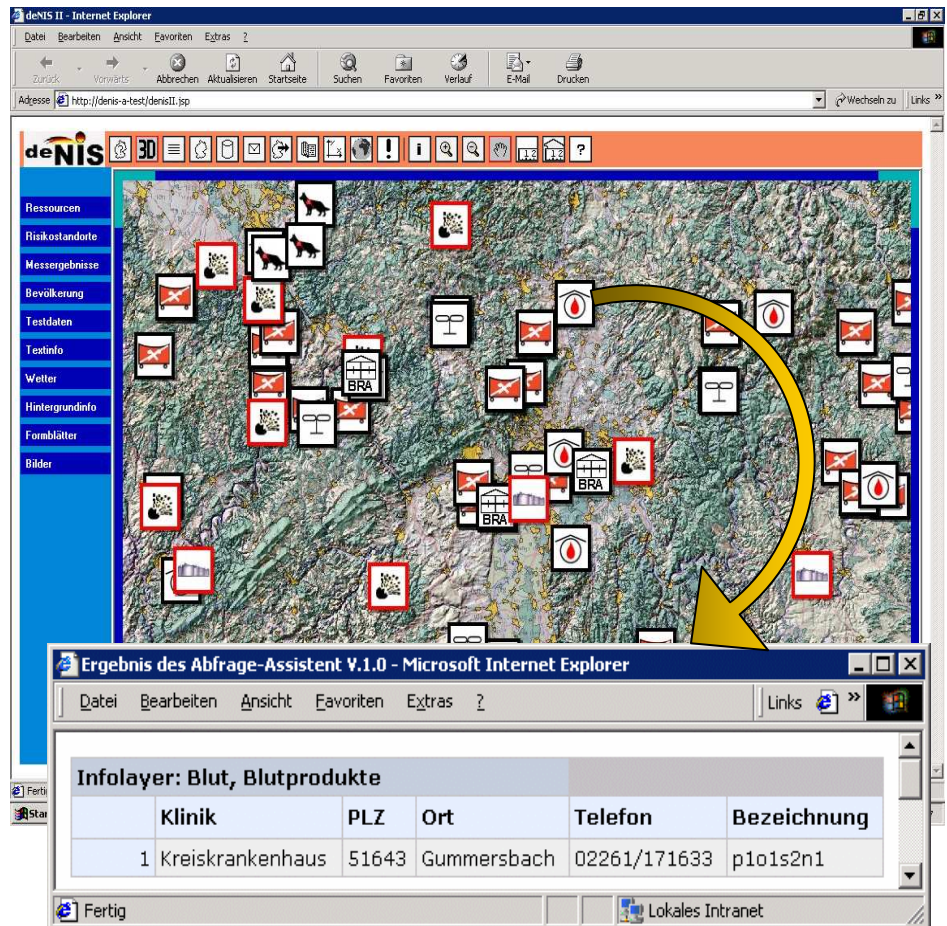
deNIS II - Internet Explorer

Datei Bearbeiten Ansicht Favoriten Extras ?

Zurück Vorwärts Abbrechen Aktualisieren Startseite Suchen Favoriten Verlauf E-Mail Drucken

Adresse http://denis-a-test/denisII.jsp Wechseln zu Links

deNIS 3D ! i ?

Ressourcen
Risikostandorte
Messergebnisse
Bevölkerung
Testdaten
Textinfo
Wetter
Hintergrundinfo
Formblätter
Bilder

BRA
BRA
BRA

Fertig
Start

Ergebnis des Abfrage-Assistent V.1.0 - Microsoft Internet Explorer

Datei Bearbeiten Ansicht Favoriten Extras ? Links

Infolayer: Blut, Blutprodukte

| | Klinik | PLZ | Ort | Telefon | Bezeichnung |
|---|---|---|---|---|---|
| 1 | Kreiskrankenhaus | 51643 | Gummersbach | 02261/171633 | p1o1s2n1 |

Fertig Lokales Intranet